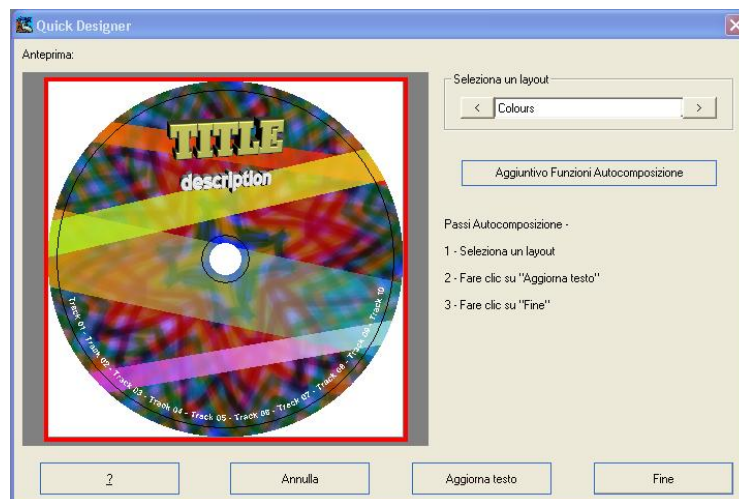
Quick Designer

Anteprima:

TITLE
description

Track 01 - Track 02 - Track 03 - Track 04 - Track 05 - Track 06 - Track 07 - Track 08 - Track 09 - Track 10

Seleziona un layout
<
Colours
>

Aggiuntivo Funzioni Autocomposizione

Passi Autocomposizione -

1 - Seleziona un layout

2 - Fare clic su "Aggiorna testo"

3 - Fare clic su "Fine"

?
Annulla
Aggiorna testo
Fine